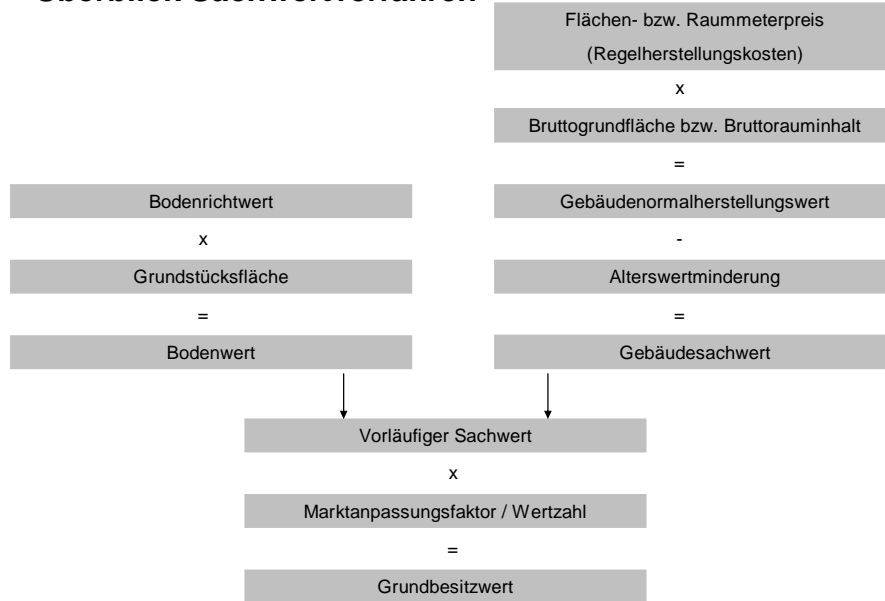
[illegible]

Flächen- bzw. Raummeterpreis
(Regelherstellungskosten)

x

Bruttogrundfläche bzw. Bruttorauminhalt

=

Bodenrichtwert

x

Grundstücksfläche

=

Bodenwert

Gebäudenormalherstellungswert

-

Alterswertminderung

=

Gebäudesachwert

Vorläufiger Sachwert

x

Marktanpassungsfaktor / Wertzahl

=

Grundbesitzwert